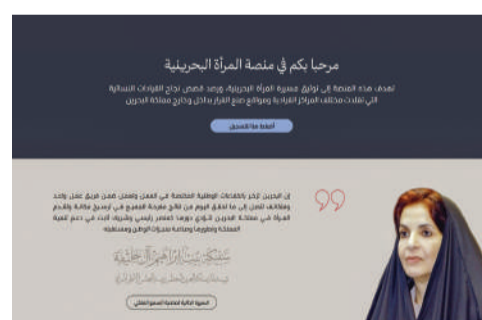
مرحبا بكم في منصة المرأة البحرينية

تهدف هذه المنصة إلى توثيق مسيرة المرأة البحرينية، ورصد قصص نجاح القيادات النسائية اللاتي تقلدت مختلف المراكز القيادية ومواقع صنع القرار بداخل وخارج مملكة البحرين

اضغط هنا للتسجيل

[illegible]

سبيكة بنت إبراهيم آل خليفة

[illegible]